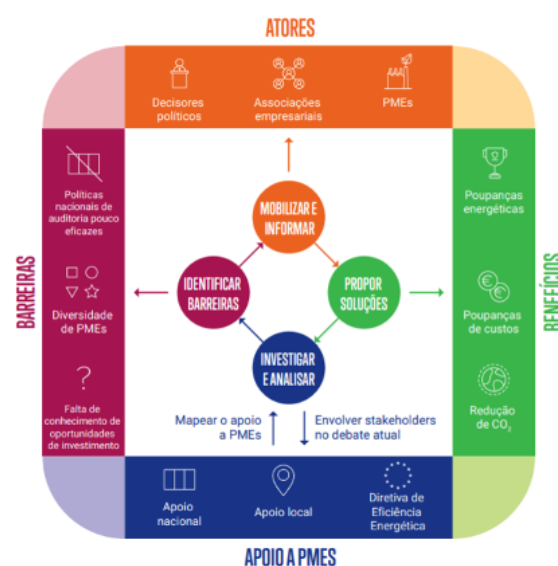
ATORES

Decisores políticos

Associações empresariais

PMEs

BARREIRAS

Políticas nacionais de auditoria pouco eficazes

Diversidade de PMEs

Falta de conhecimento de oportunidades de investimento

MOBILIZAR E INFORMAR

IDENTIFICAR BARREIRAS

PROPOR SOLUÇÕES

INVESTIGAR E ANALISAR

Mapear o apoio a PMEs

Envolver stakeholders no debate atual

BENEFÍCIOS

Poupanças energéticas

Poupanças de custos

Redução de $CO_2$

Apoio nacional

Apoio local

Diretiva de Eficiência Energética

APOIO A PMES